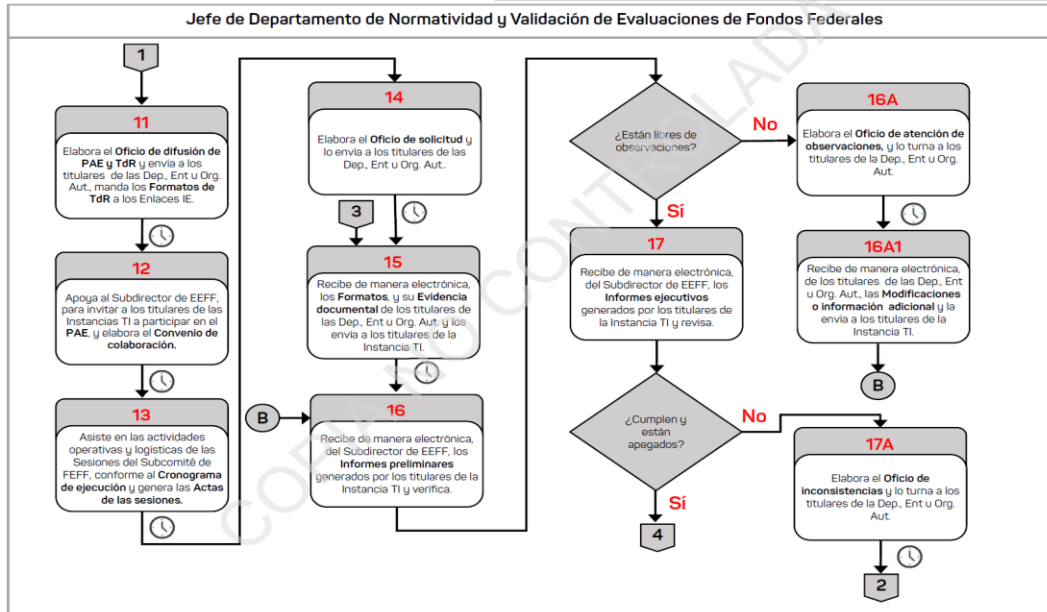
Jefe de Departamento de Normatividad y Validación de Evaluaciones de Fondos Federales

1

11
Elabora el Oficio de difusión de PAE y TdR y envía a los titulares de las Dep., Ent u Org. Aut., manda los Formatos de TdR a los Enlaces IE.

12
Apoya al Subdirector de EEFF, para invitar a los titulares de las Instancias TI a participar en el PAE, y elabora el Convenio de colaboración.

13
Asiste en las actividades operativas y logísticas de las Sesiones del Subcomité de FEFF, conforme al Cronograma de ejecución y genera las Actas de las sesiones.

14
Elabora el Oficio de solicitud y lo envía a los titulares de las Dep., Ent u Org. Aut..

3

15
Recibe de manera electrónica, los Formatos, y su Evidencia documental de los titulares de las Dep., Ent u Org. Aut. y los envía a los titulares de la Instancia TI.

B

16
Recibe de manera electrónica, del Subdirector de EEFF, los Informes preliminares generados por los titulares de la Instancia TI y verifica.

¿Están libres de observaciones?

No

Sí

17
Recibe de manera electrónica, del Subdirector de EEFF, los Informes ejecutivos generados por los titulares de la Instancia TI y revisa.

¿Cumplen y están apegados?

No

Sí

4

16A
Elabora el Oficio de atención de observaciones, y lo turna a los titulares de la Dep., Ent u Org. Aut.

16A1
Recibe de manera electrónica, de los titulares de las Dep., Ent u Org. Aut., las Modificaciones o información adicional y la envía a los titulares de la Instancia TI.

B

17A
Elabora el Oficio de inconsistencias y lo turna a los titulares de la Dep., Ent u Org. Aut.

2

COPIA NO CONTROLADA